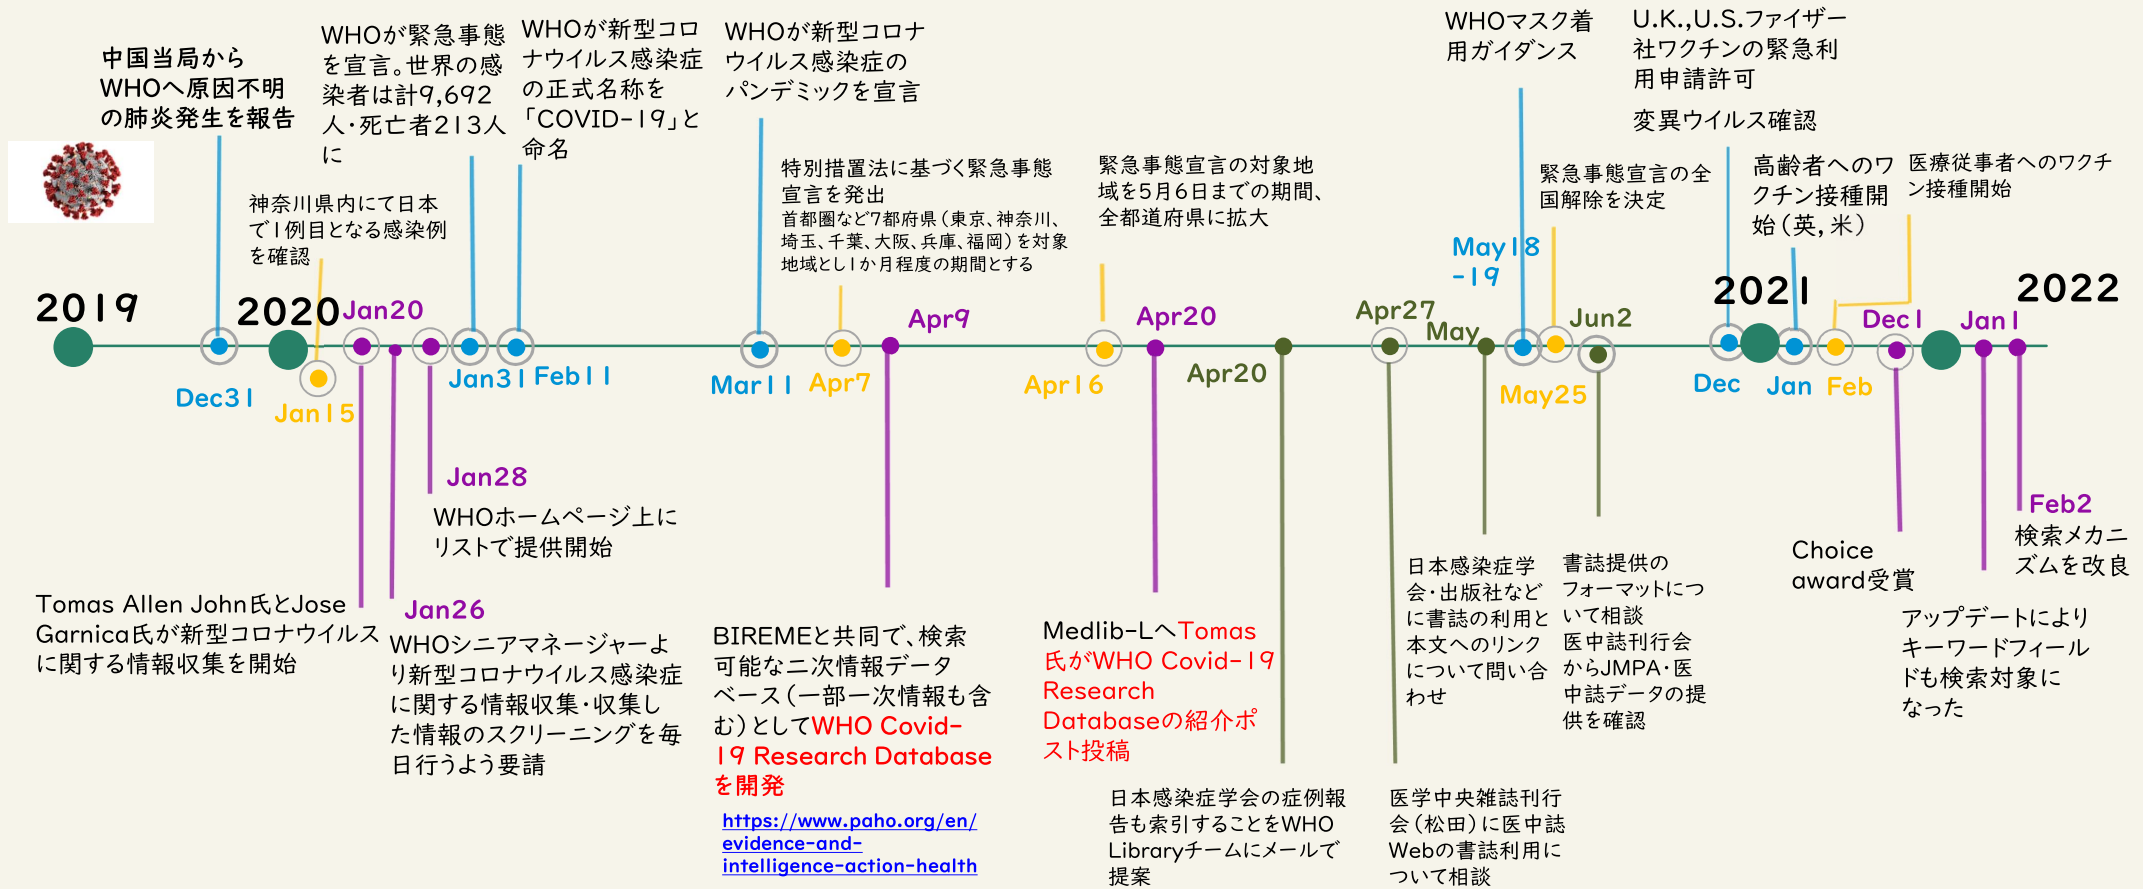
中国当局からWHOへ原因不明の肺炎発生を報告

WHOが緊急事態を宣言。世界の感染者は計9,692人・死亡者213人に

WHOが新型コロナウイルス感染症の正式名称を「COVID-19」と命名

WHOが新型コロナウイルス感染症のパンデミックを宣言

WHOマスク着用ガイダンス

U.K.,U.S.ファイザー社ワクチンの緊急利用申請許可

変異ウイルス確認

神奈川県内にて日本で1例目となる感染例を確認

特別措置法に基づく緊急事態宣言を発出
首都圏など7都府県（東京、神奈川、埼玉、千葉、大阪、兵庫、福岡）を対象地域とし1か月程度の期間とする

緊急事態宣言の対象地域を5月6日までの期間、全都道府県に拡大

緊急事態宣言の全国解除を決定

高齢者へのワクチン接種開始（英，米）

医療従事者へのワクチン接種開始

May18-19

2019 2020 Jan20 Apr9 Apr20 Apr27 May Jun2 2021 Dec1 Jan1 2022

Dec31 Jan15 Jan31 Feb11 Mar11 Apr7 Apr16 Apr20 May25 Dec Jan Feb

Jan28
WHOホームページ上にリストで提供開始

Tomas Allen John氏とJose Garnica氏が新型コロナウイルスに関する情報収集を開始

Jan26
WHOシニアマネージャーより新型コロナウイルス感染症に関する情報収集・収集した情報のスクリーニングを毎日行うよう要請

BIREMEと共同で、検索可能な二次情報データベース（一部一次情報も含む）としてWHO Covid-19 Research Databaseを開発

https://www.paho.org/en/evidence-and-intelligence-action-health

Medlib-LへTomas氏がWHO Covid-19 Research Databaseの紹介ポスト投稿

日本感染症学会の症例報告も索引することをWHO Libraryチームにメールで提案

日本感染症学会・出版社などに書誌の利用と本文へのリンクについて問い合わせ

医学中央雑誌刊行会（松田）に医中誌Webの書誌利用について相談

書誌提供のフォーマットについて相談
医中誌刊行会からJMPA・医中誌データの提供を確認

Choice award受賞

アップデートによりキーワードフィールドも検索対象になった

Feb2
検索メカニズムを改良